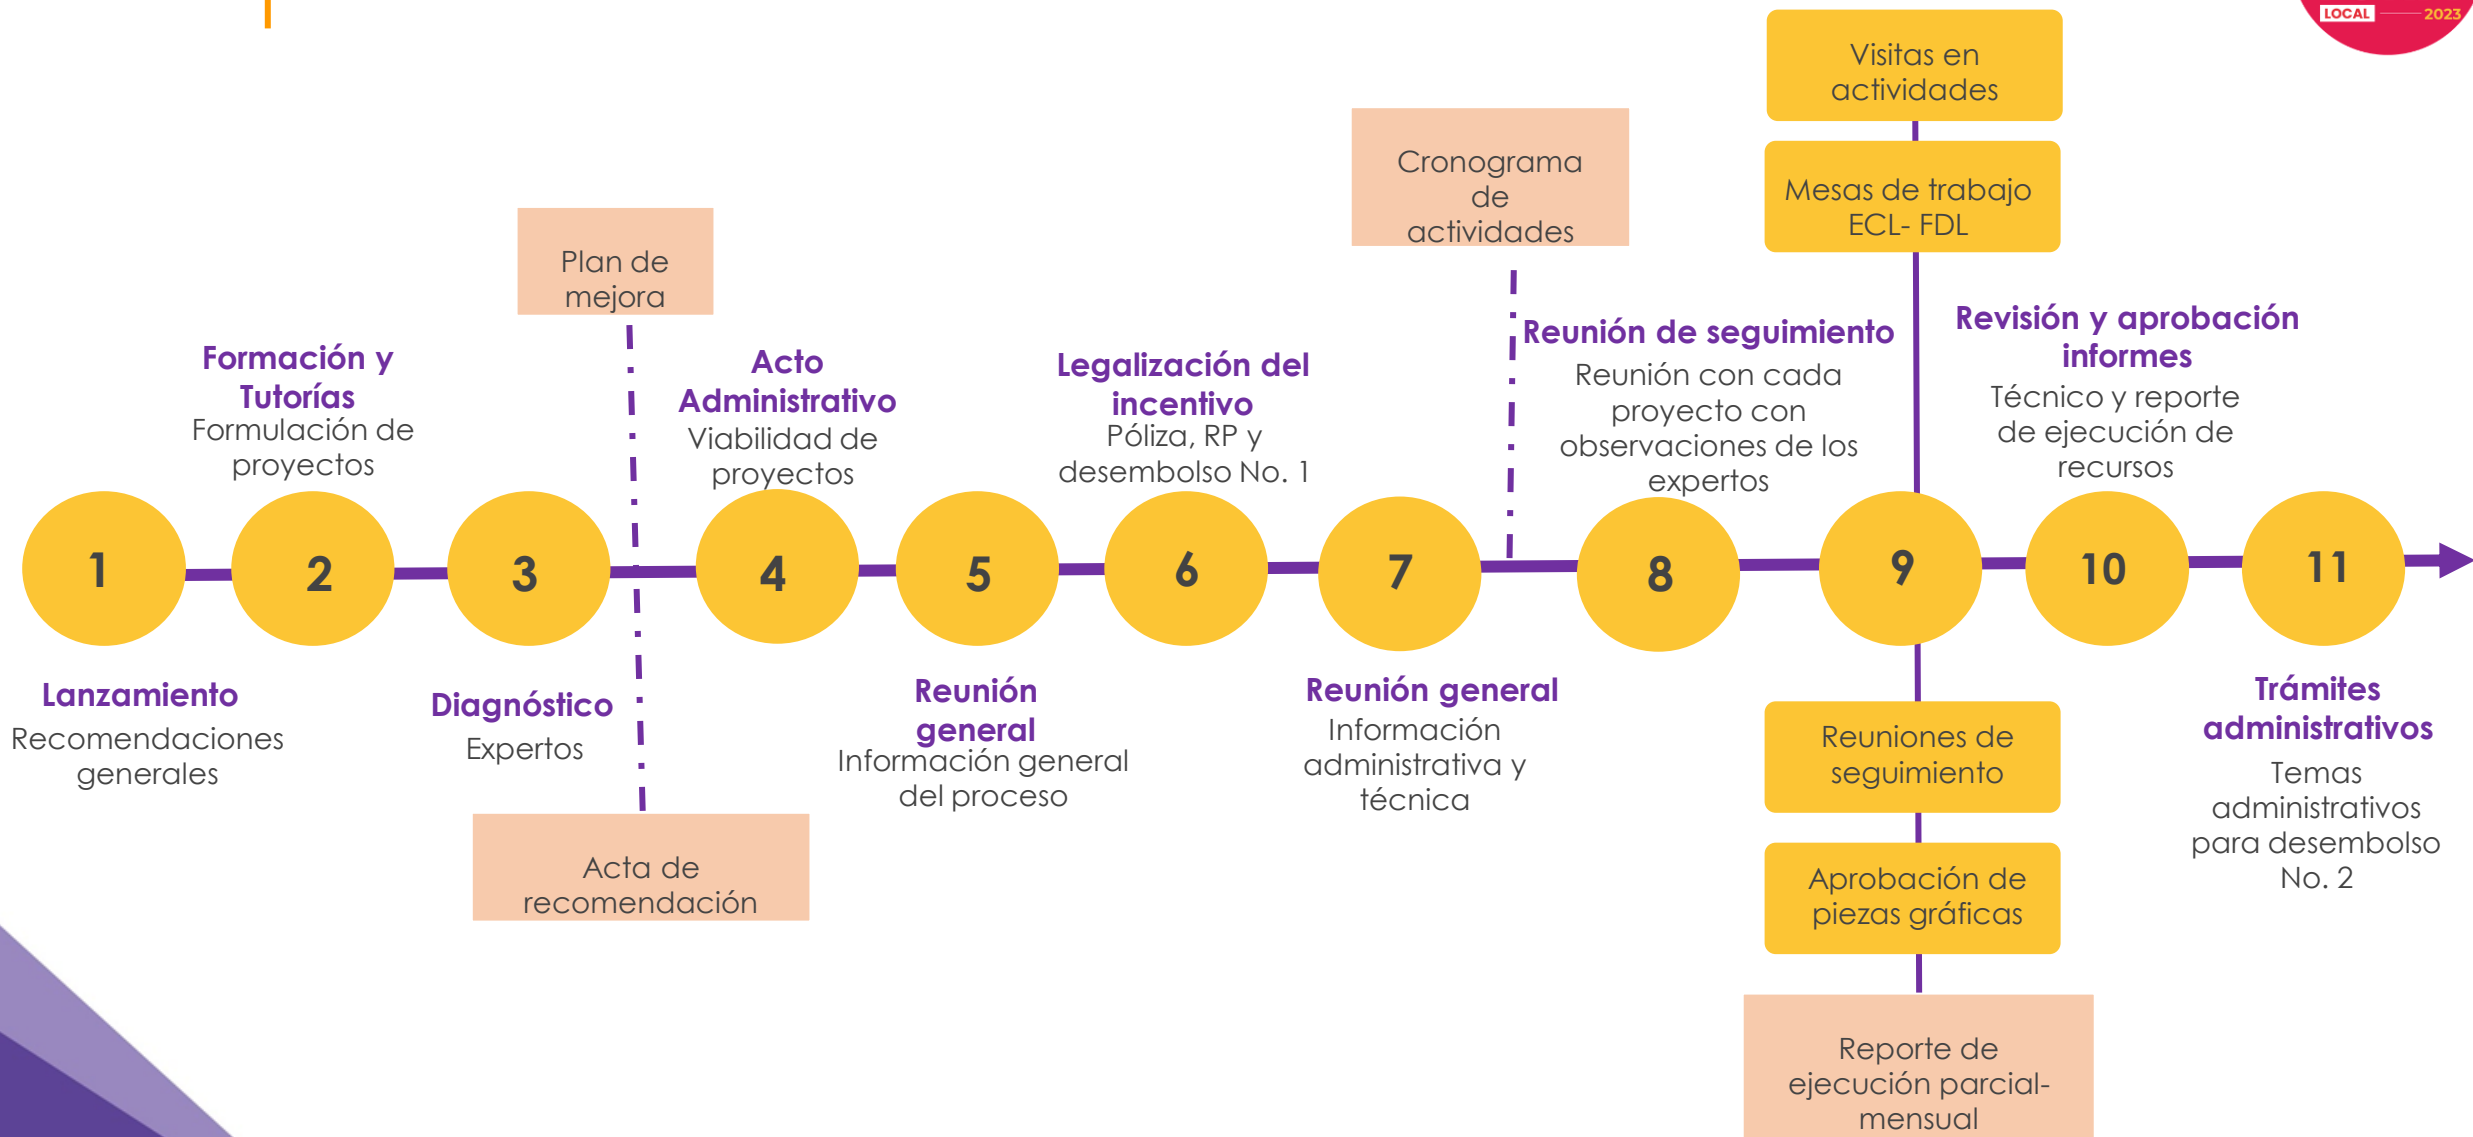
LOCAL 2023

Visitas en actividades

Mesas de trabajo ECL- FDL

Cronograma de actividades

Plan de mejora

Formación y Tutorías
Formulación de proyectos

Acto Administrativo
Viabilidad de proyectos

Legalización del incentivo
Póliza, RP y desembolso No. 1

Reunión de seguimiento
Reunión con cada proyecto con observaciones de los expertos

Revisión y aprobación informes
Técnico y reporte de ejecución de recursos

1

2

3

4

5

6

7

8

9

10

11

Lanzamiento
Recomendaciones generales

Diagnóstico
Expertos

Reunión general
Información general del proceso

Reunión general
Información administrativa y técnica

Trámites administrativos
Temas administrativos para desembolso No. 2

Reuniones de seguimiento

Aprobación de piezas gráficas

Acta de recomendación

Reporte de ejecución parcial- mensual